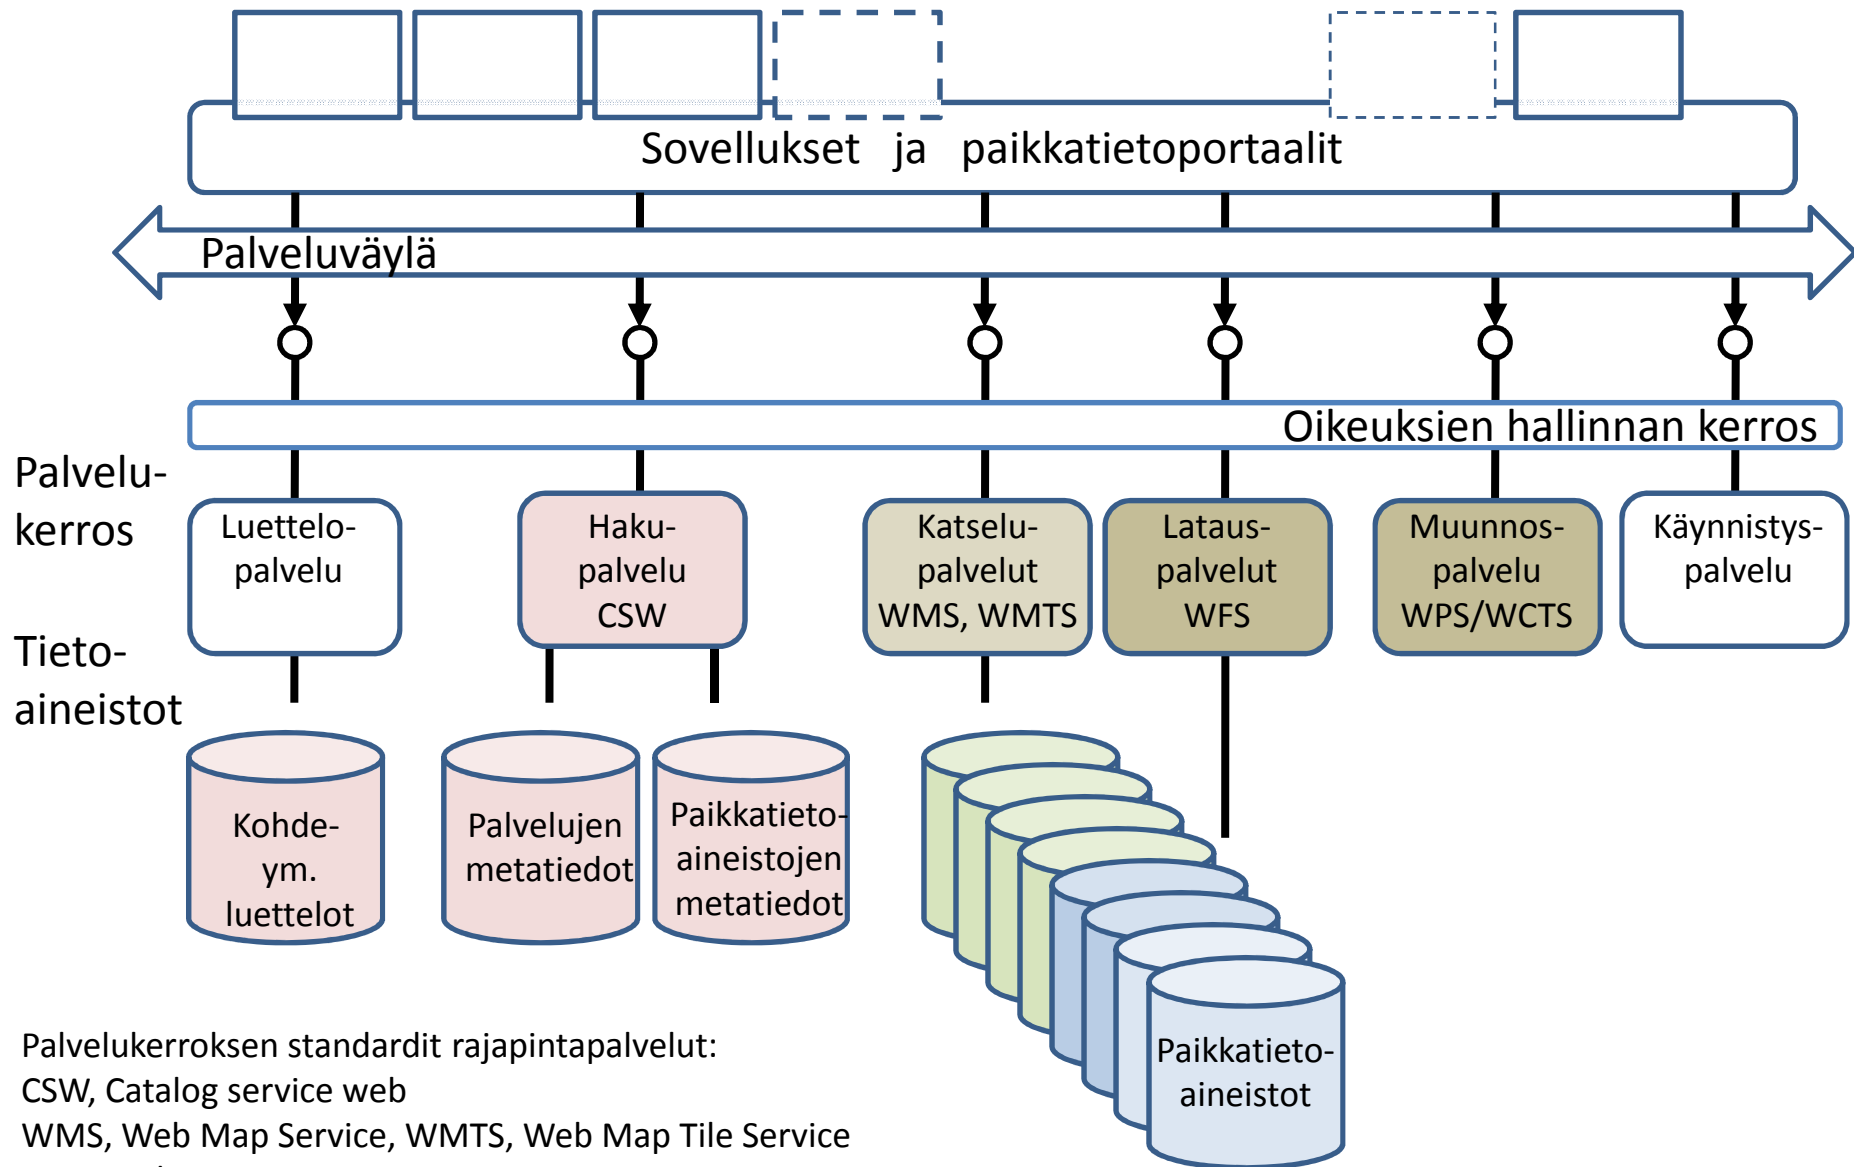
Sovellukset ja paikkatietoportaalit

Palveluväylä

Oikeuksien hallinnan kerros

Palvelukerros

Tietoaineistot

Luettelopalvelu

Hakupalvelu CSW

Katselupalvelut WMS, WMTS

Latauspalvelut WFS

Muunnospalvelu WPS/WCTS

Käynnistyspalvelu

Kohdeym. luettelot

Palvelujen metatiedot

Paikkatietoaineistojen metatiedot

Paikkatietoaineistot

Palvelukerroksen standardit rajapintapalvelut:
CSW, Catalog service web
WMS, Web Map Service, WMTS, Web Map Tile Service
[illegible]